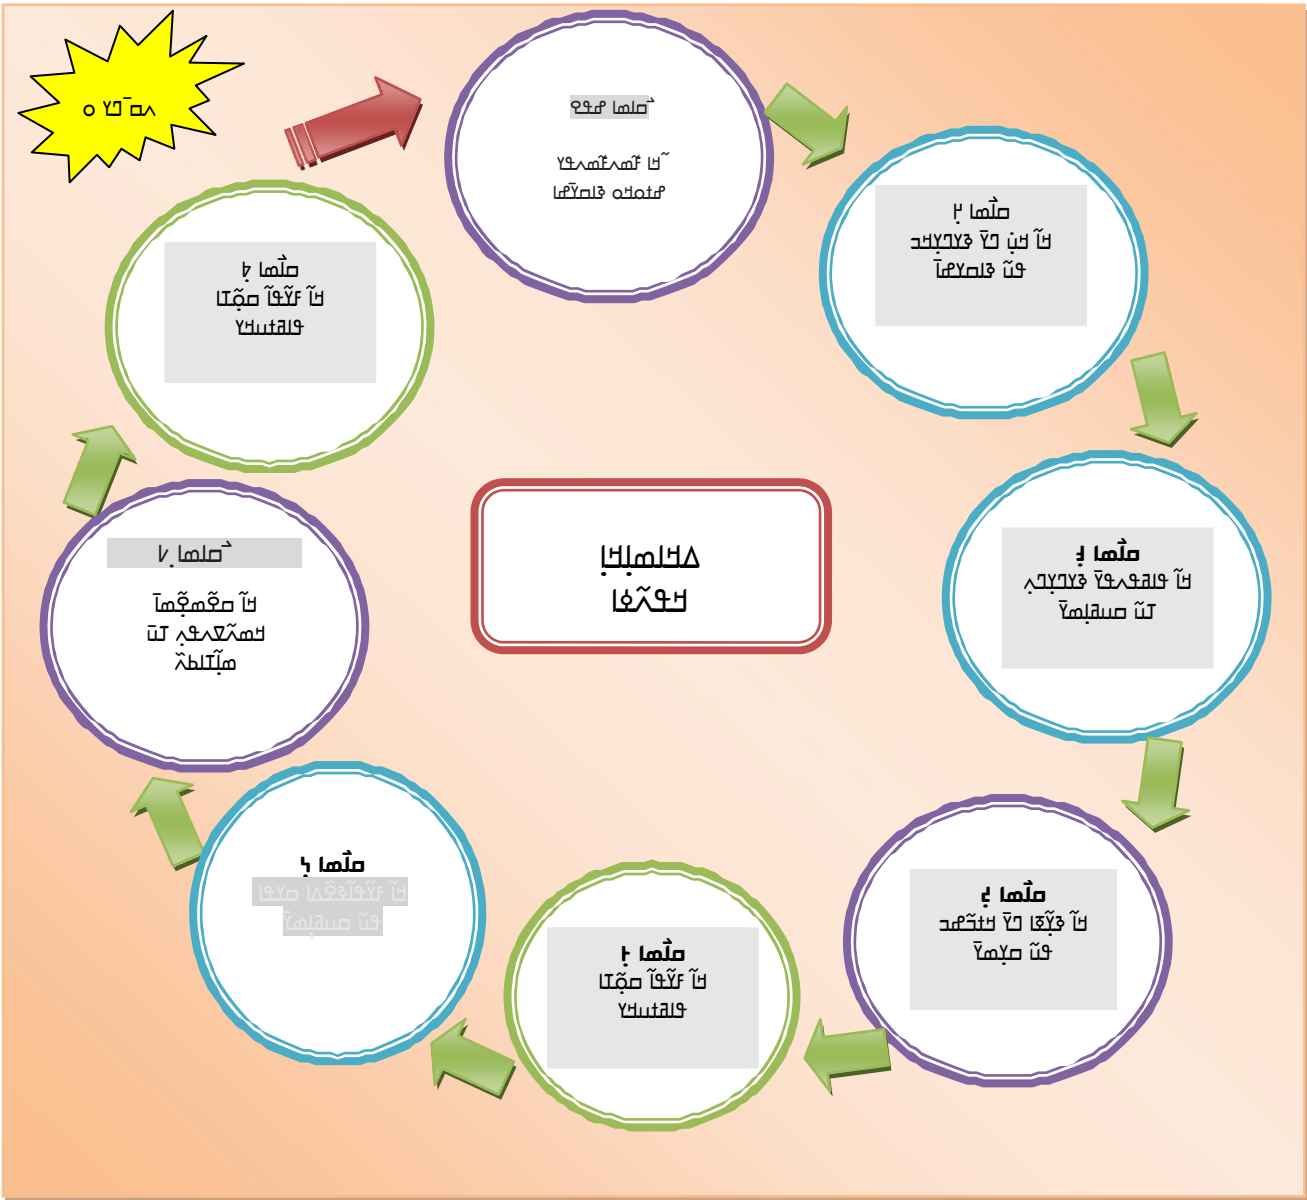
ܘ ܐܬ̈ܐ

ܡܠܘܐ ܩܝܡ̈ܐ

ܠܐ ܡ̈ܢܐ ܡܬܕܡܐ ܠܘܩܒܠ ܦܐܕܐ

ܡܠܘܐ ܒ
ܠܐ ܚܝ ܕܝ ܩܘܪܒܐ ܠܘ ܩܘܩܒܠ

ܡܠܘܐ ܓ
ܠܐ ܘܠܩܘܐܡ ܩܘܪܒܐ ܠܘ ܡܣܩܝܬܐ

ܡܠܘܐ ܕ
ܠܐ ܦܝܫܐ ܕܝ ܠܘܚܡܐ ܠܘ ܡܒܪܐ

ܡܠܘܐ ܗ
ܠܐ ܫܪ̈ܝܐ ܡܩܒܠ ܘܠܥܢܐ

ܡܠܘܐ ܘ
ܠܐ ܫܪ̈ܝܐ ܡܩܒܠ ܘܠܥܢܐ

ܡܠܘܐ ܙ
ܠܐ ܡܫܚ̈ܠܐ ܠܘ ܡܣܩܝܬܐ

ܡܠܘܐ ܚ
ܠܐ ܡܫܚܠܐ ܠܘ ܡܬܝܬܐ

ܡܠܘܐ ܛ
ܠܐ ܫܪ̈ܝܐ ܡܩܒܠ ܘܠܥܢܐ

ܡܕܒܪܢܘܬܐ ܕܚܝ̈ܐ